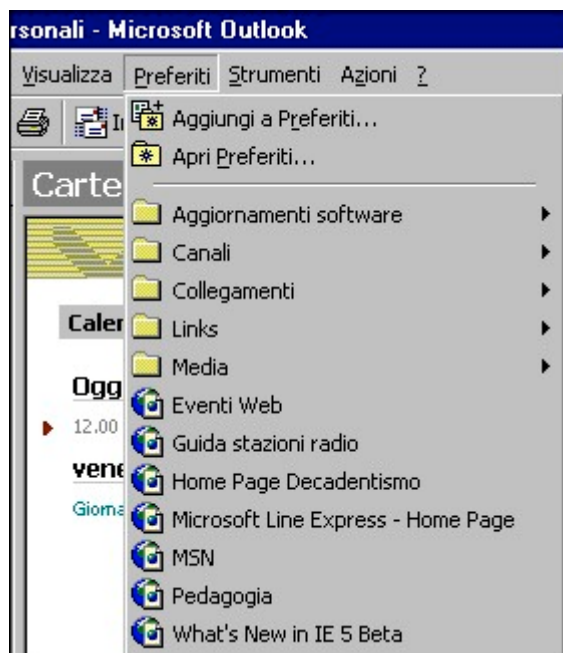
rsonali - Microsoft Outlook

Visualizza Preferiti Strumenti Azioni ?

I

Carte

Caler

Ogg

12.00

vene

Giorna

Aggiungi a Preferiti...
Apri Preferiti...
Aggiornamenti software
Canali
Collegamenti
Links
Media
Eventi Web
Guida stazioni radio
Home Page Decadentismo
Microsoft Line Express - Home Page
MSN
Pedagogia
What's New in IE 5 Beta